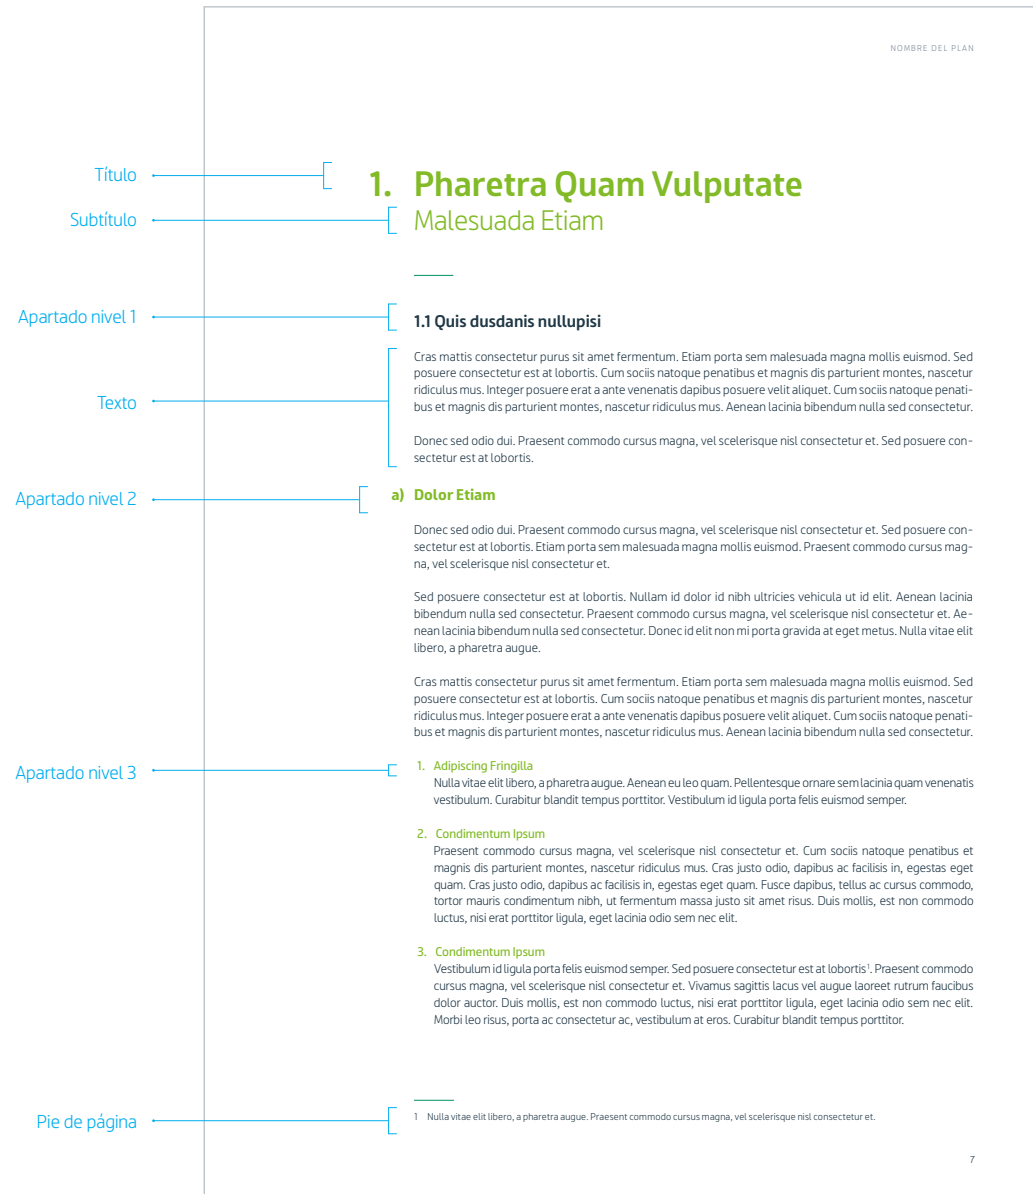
NOMBRE DEL PLAN

Título

Subtítulo

1. Pharetra Quam Vulputate
Malesuada Etiam

Apartado nivel 1

1.1 Quis dusdanis nullupisi

Texto

Cras mattis consectetur purus sit amet fermentum. Etiam porta sem malesuada magna mollis euismod. Sed posuere consectetur est at lobortis. Cum sociis natoque penatibus et magnis dis parturient montes, nascetur ridiculus mus. Integer posuere erat a ante venenatis dapibus posuere velit aliquet. Cum sociis natoque penatibus et magnis dis parturient montes, nascetur ridiculus mus. Aenean lacinia bibendum nulla sed consectetur.

Donec sed odio dui. Praesent commodo cursus magna, vel scelerisque nisl consectetur et. Sed posuere consectetur est at lobortis.

Apartado nivel 2

a) Dolor Etiam

Donec sed odio dui. Praesent commodo cursus magna, vel scelerisque nisl consectetur et. Sed posuere consectetur est at lobortis. Etiam porta sem malesuada magna mollis euismod. Praesent commodo cursus magna, vel scelerisque nisl consectetur et.

Sed posuere consectetur est at lobortis. Nullam id dolor id nibh ultricies vehicula ut id elit. Aenean lacinia bibendum nulla sed consectetur. Praesent commodo cursus magna, vel scelerisque nisl consectetur et. Aenean lacinia bibendum nulla sed consectetur. Donec id elit non mi porta gravida at eget metus. Nulla vitae elit libero, a pharetra augue.

Cras mattis consectetur purus sit amet fermentum. Etiam porta sem malesuada magna mollis euismod. Sed posuere consectetur est at lobortis. Cum sociis natoque penatibus et magnis dis parturient montes, nascetur ridiculus mus. Integer posuere erat a ante venenatis dapibus posuere velit aliquet. Cum sociis natoque penatibus et magnis dis parturient montes, nascetur ridiculus mus. Aenean lacinia bibendum nulla sed consectetur.

Apartado nivel 3

1. Adipiscing Fringilla
Nulla vitae elit libero, a pharetra augue. Aenean eu leo quam. Pellentesque ornare sem lacinia quam venenatis vestibulum. Curabitur blandit tempus porttitor. Vestibulum id ligula porta felis euismod semper.

2. Condimentum Ipsum
Praesent commodo cursus magna, vel scelerisque nisl consectetur et. Cum sociis natoque penatibus et magnis dis parturient montes, nascetur ridiculus mus. Cras justo odio, dapibus ac facilisis in, egestas eget quam. Cras justo odio, dapibus ac facilisis in, egestas eget quam. Fusce dapibus, tellus ac cursus commodo, tortor mauris condimentum nibh, ut fermentum massa justo sit amet risus. Duis mollis, est non commodo luctus, nisi erat porttitor ligula, eget lacinia odio sem nec elit.

3. Condimentum Ipsum
Vestibulum id ligula porta felis euismod semper. Sed posuere consectetur est at lobortis$^1$. Praesent commodo cursus magna, vel scelerisque nisl consectetur et. Vivamus sagittis lacus vel augue laoreet rutrum faucibus dolor auctor. Duis mollis, est non commodo luctus, nisi erat porttitor ligula, eget lacinia odio sem nec elit. Morbi leo risus, porta ac consectetur ac, vestibulum at eros. Curabitur blandit tempus porttitor.

Pie de página

1 Nulla vitae elit libero, a pharetra augue. Praesent commodo cursus magna, vel scelerisque nisl consectetur et.

7